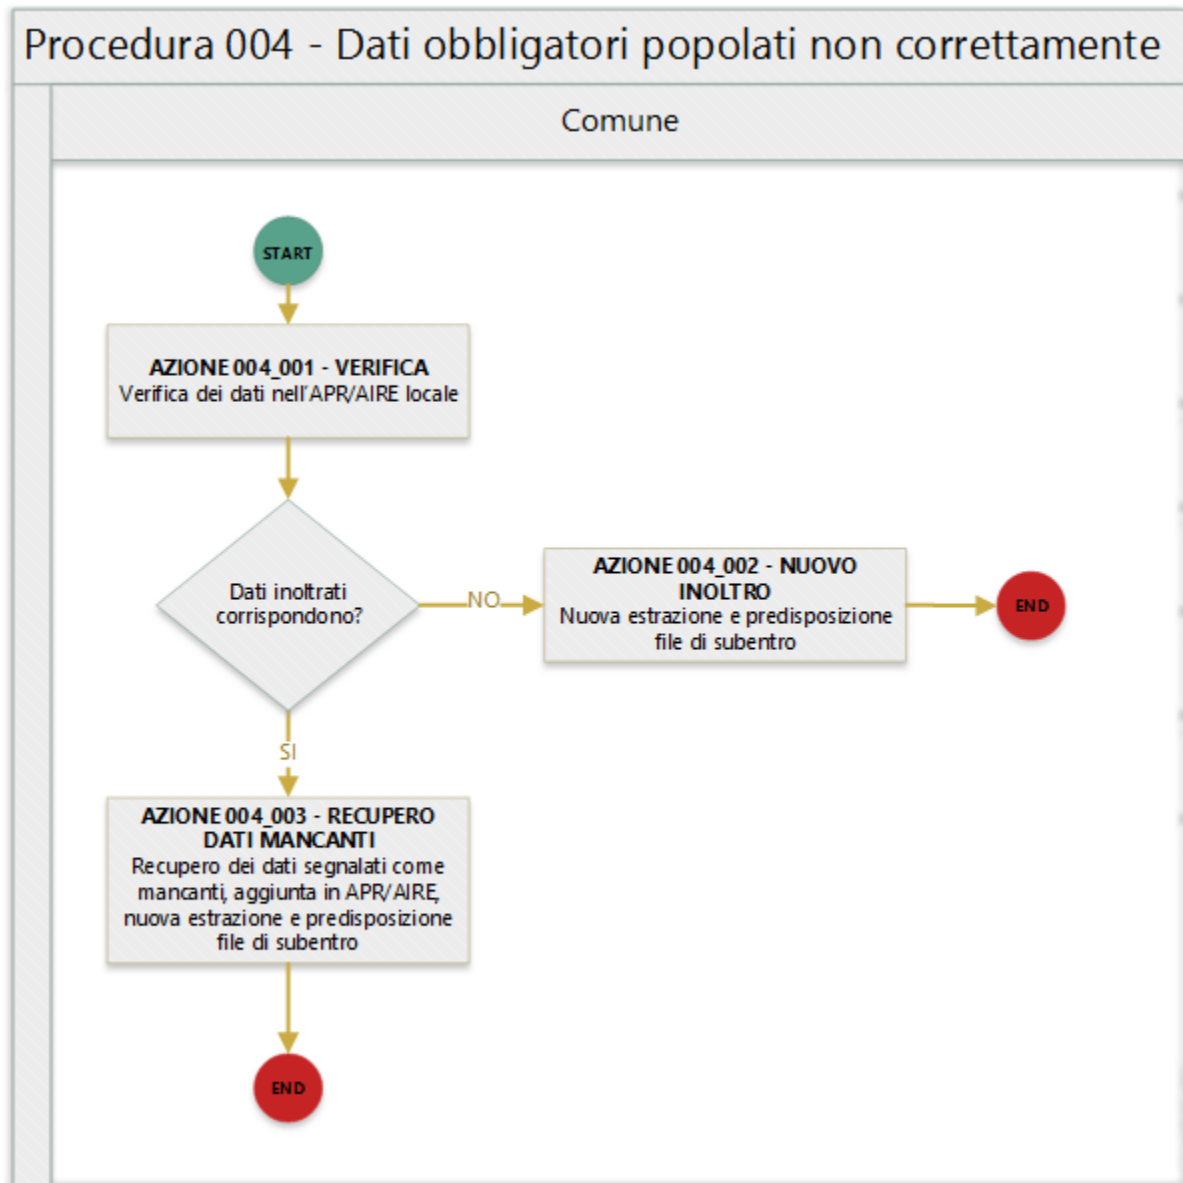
Procedura 004 - Dati obbligatori popolati non correttamente

Comune

START

AZIONE 004_001 - VERIFICA
Verifica dei dati nell'APR/AIRE locale

Dati inoltrati corrispondono?

NO

AZIONE 004_002 - NUOVO INOLTRO
Nuova estrazione e predisposizione file di subentro

END

SI

AZIONE 004_003 - RECUPERO DATI MANCANTI
Recupero dei dati segnalati come mancanti, aggiunta in APR/AIRE, nuova estrazione e predisposizione file di subentro

END